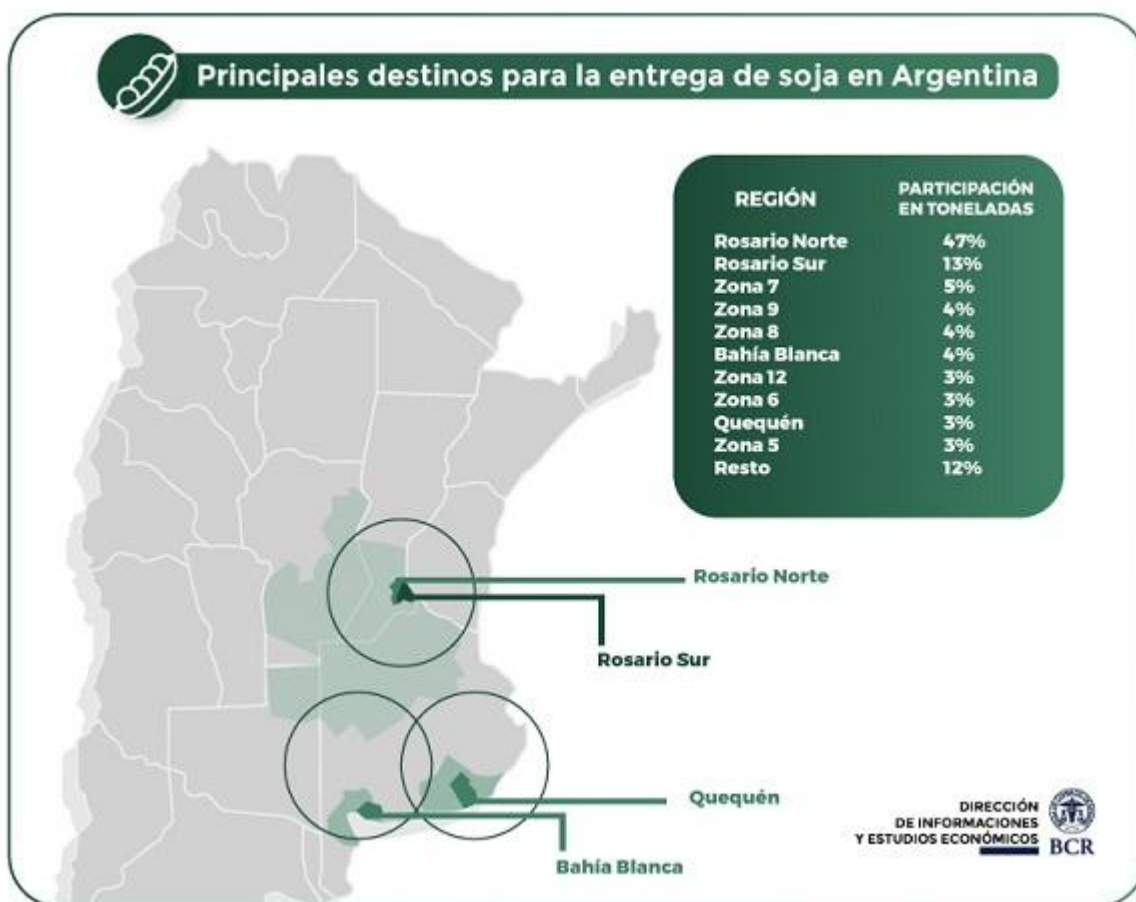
Principales destinos para la entrega de soja en Argentina

| REGIÓN | PARTICIPACIÓN EN TONELADAS |
|---|---|
| Rosario Norte | 47% |
| Rosario Sur | 13% |
| Zona 7 | 5% |
| Zona 9 | 4% |
| Zona 8 | 4% |
| Bahía Blanca | 4% |
| Zona 12 | 3% |
| Zona 6 | 3% |
| Quequén | 3% |
| Zona 5 | 3% |
| Resto | 12% |

Rosario Norte

Rosario Sur

Quequén

Bahía Blanca

DIRECCIÓN DE INFORMACIONES Y ESTUDIOS ECONÓMICOS

BCR